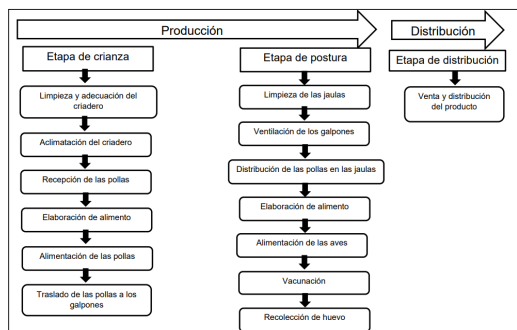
Producción

Distribución

Etapa de crianza

Limpieza y adecuación del criadero

Aclimatación del criadero

Recepción de las pollas

Elaboración de alimento

Alimentación de las pollas

Traslado de las pollas a los galpones

Etapa de postura

Limpieza de las jaulas

Ventilación de los galpones

Distribución de las pollas en las jaulas

Elaboración de alimento

Alimentación de las aves

Vacunación

Recolección de huevo

Etapa de distribución

Venta y distribución del producto